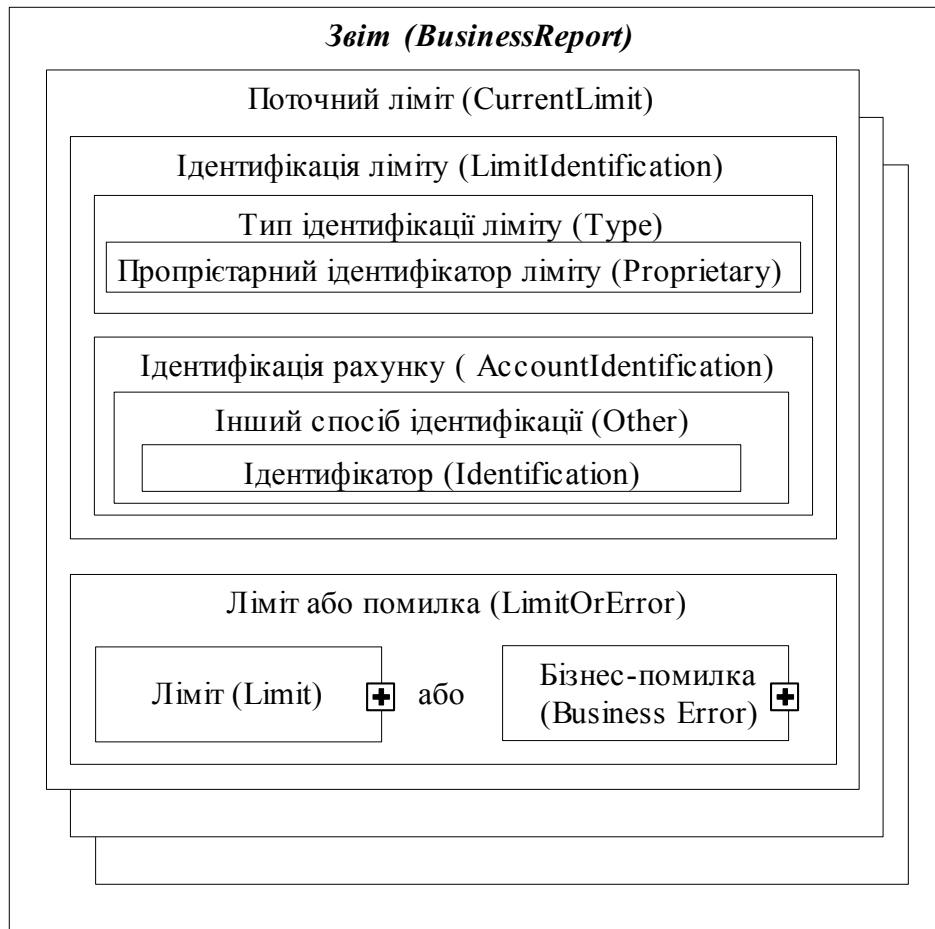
Звіт (BusinessReport)

Поточний ліміт (CurrentLimit)

Ідентифікація ліміту (LimitIdentification)

Тип ідентифікації ліміту (Type)

Пропрієтарний ідентифікатор ліміту (Proprietary)

Ідентифікація рахунку ( AccountIdentification)

Інший спосіб ідентифікації (Other)

Ідентифікатор (Identification)

Ліміт або помилка (LimitOrError)

Ліміт (Limit)

або

Бізнес-помилка (Business Error)